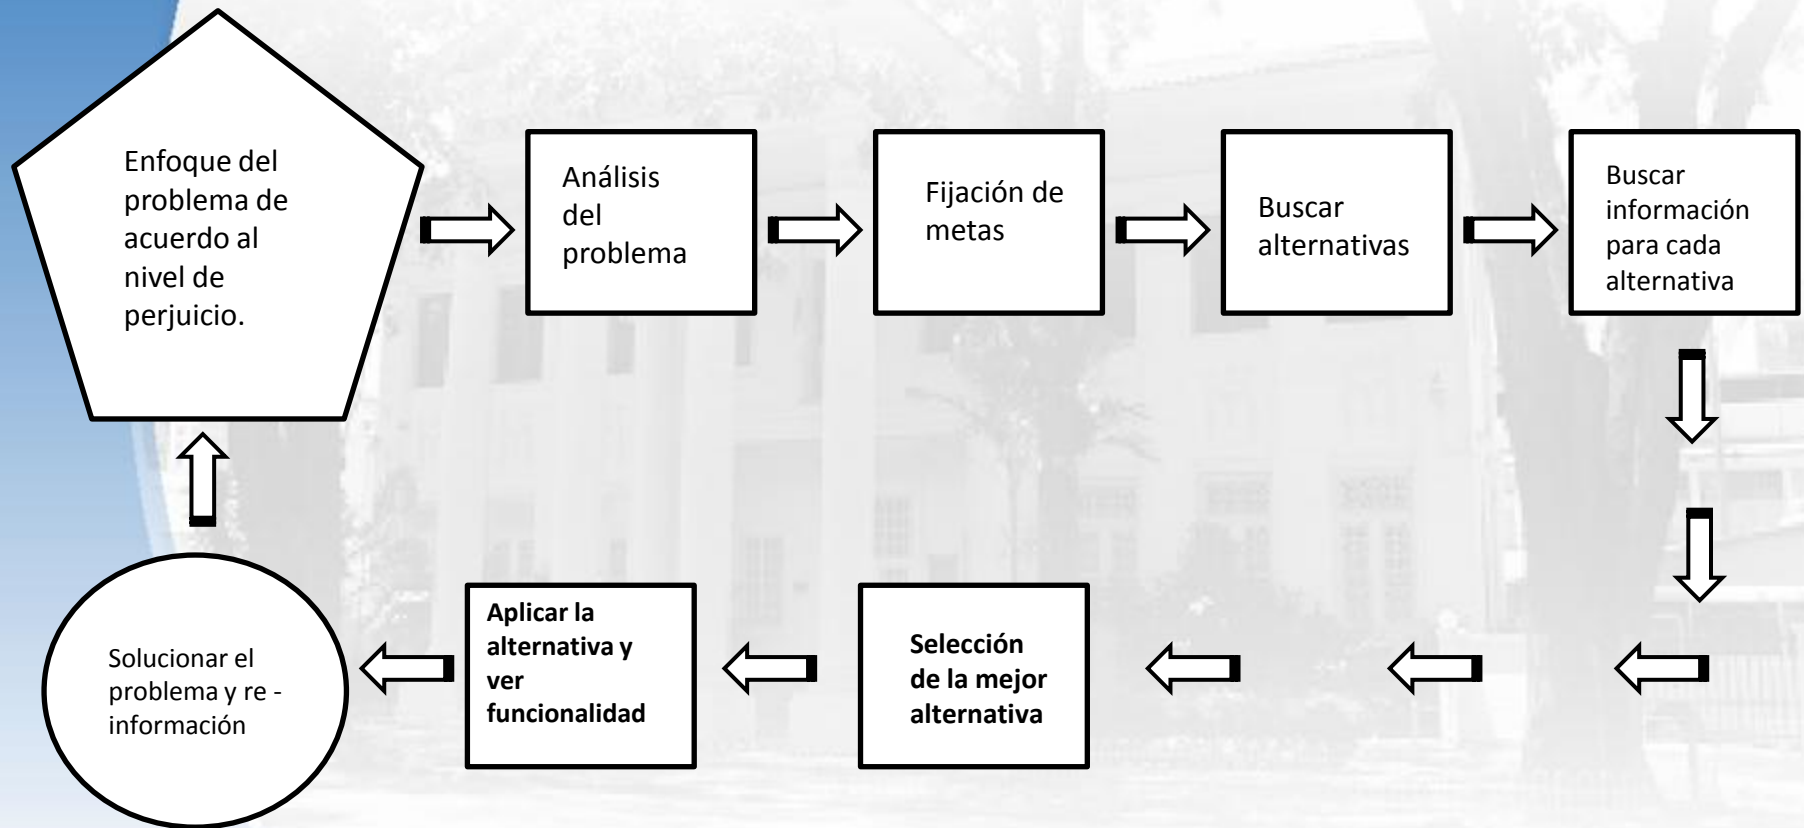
Enfoque del problema de acuerdo al nivel de perjuicio.

Análisis del problema

Fijación de metas

Buscar alternativas

Buscar información para cada alternativa

Selección de la mejor alternativa

Aplicar la alternativa y ver funcionalidad

Solucionar el problema y re - información